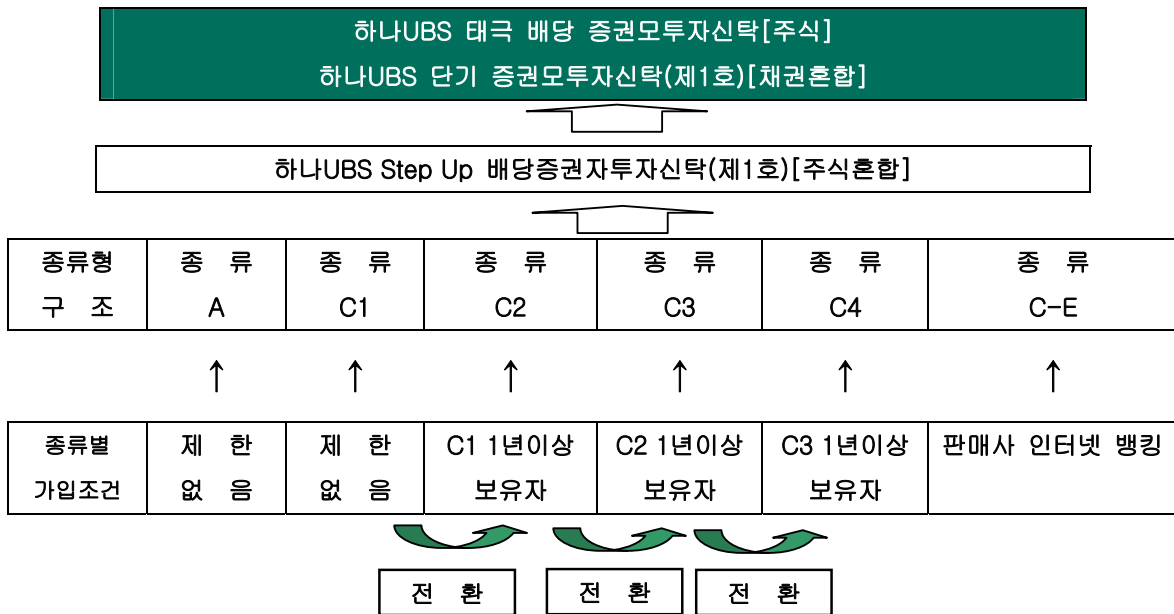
하나UBS 태국 배당 증권모투자신탁[주식]
하나UBS 단기 증권모투자신탁(제1호)[채권혼합]

하나UBS Step Up 배당증권자투자신탁(제1호)[주식혼합]

| 종류형 구 조 | 종 류 A | 종 류 C1 | 종 류 C2 | 종 류 C3 | 종 류 C4 | 종 류 C-E |
|---|---|---|---|---|---|---|

↑ ↑ ↑ ↑ ↑ ↑

| 종류별 가입조건 | 제 한 없 음 | 제 한 없 음 | C1 1년이상 보유자 | C2 1년이상 보유자 | C3 1년이상 보유자 | 판매사 인터넷 뱅킹 |
|---|---|---|---|---|---|---|

전 환 전 환 전 환